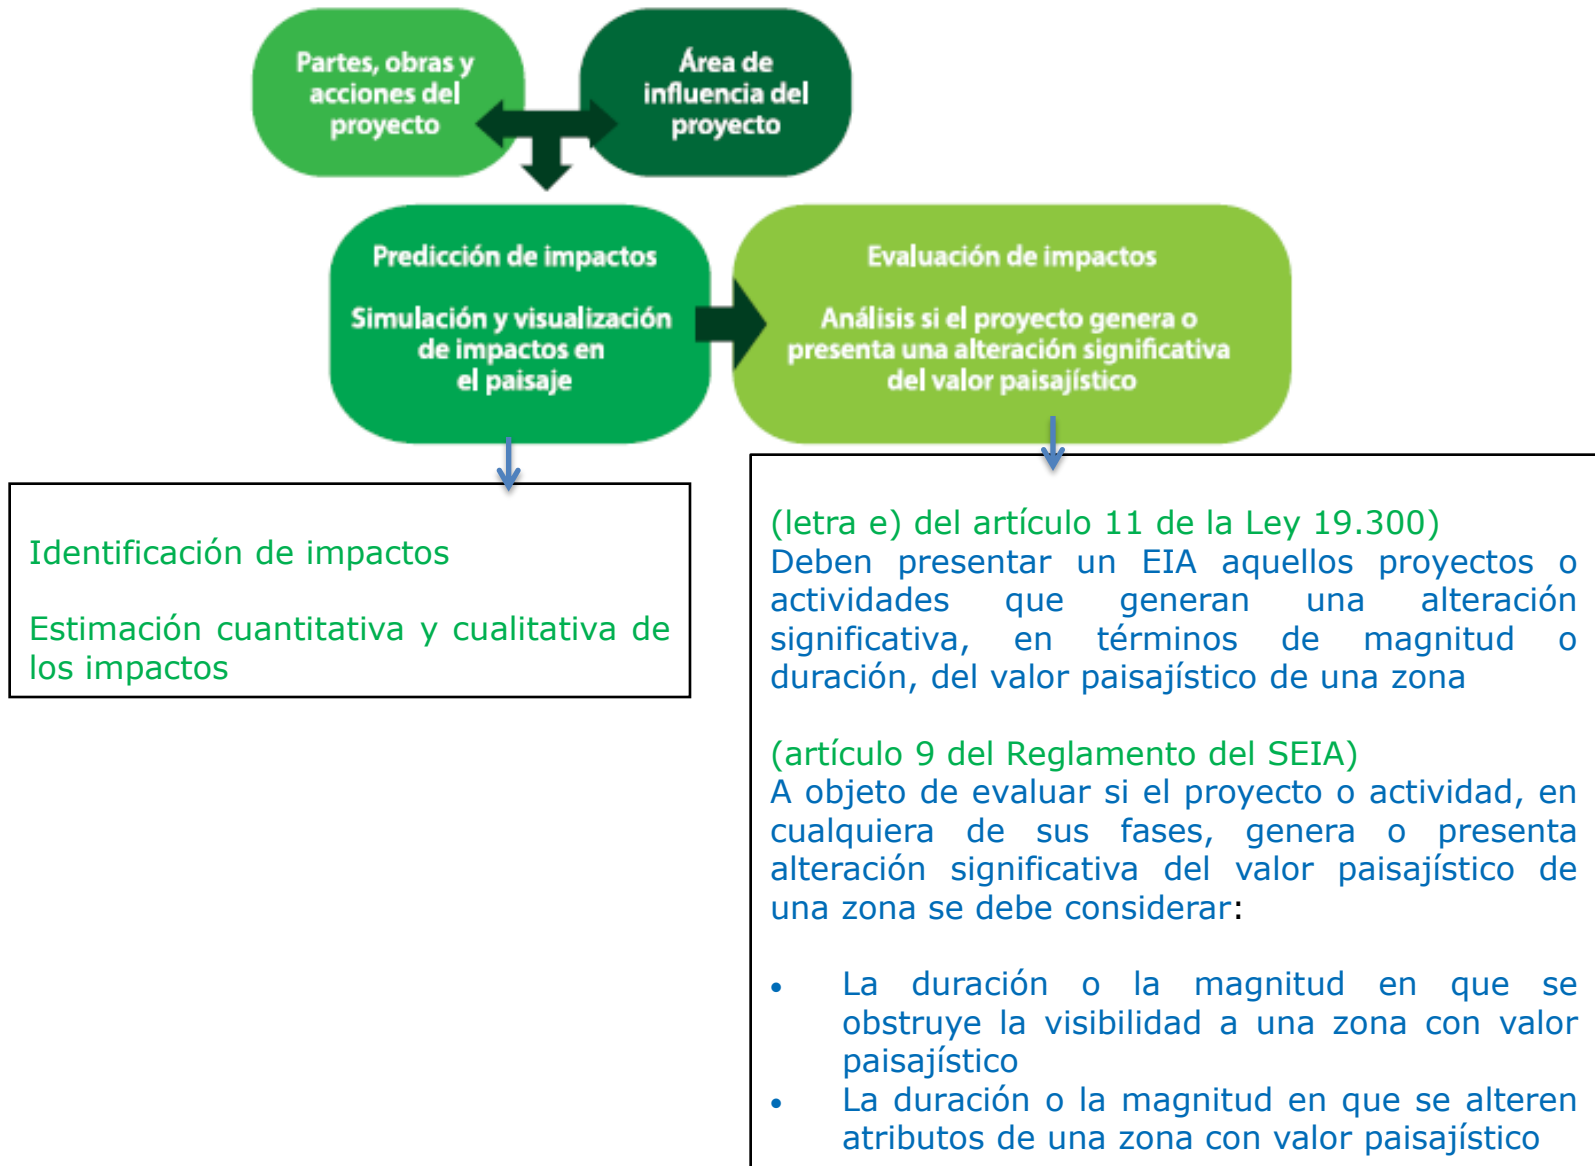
Partes, obras y acciones del proyecto

Área de influencia del proyecto

Predicción de impactos

Simulación y visualización de impactos en el paisaje

Evaluación de impactos

Análisis si el proyecto genera o presenta una alteración significativa del valor paisajístico

Identificación de impactos

Estimación cuantitativa y cualitativa de los impactos

(letra e) del artículo 11 de la Ley 19.300)
Deben presentar un EIA aquellos proyectos o actividades que generan una alteración significativa, en términos de magnitud o duración, del valor paisajístico de una zona

(artículo 9 del Reglamento del SEIA)
A objeto de evaluar si el proyecto o actividad, en cualquiera de sus fases, genera o presenta alteración significativa del valor paisajístico de una zona se debe considerar:

- La duración o la magnitud en que se obstruye la visibilidad a una zona con valor paisajístico
- La duración o la magnitud en que se alteren atributos de una zona con valor paisajístico